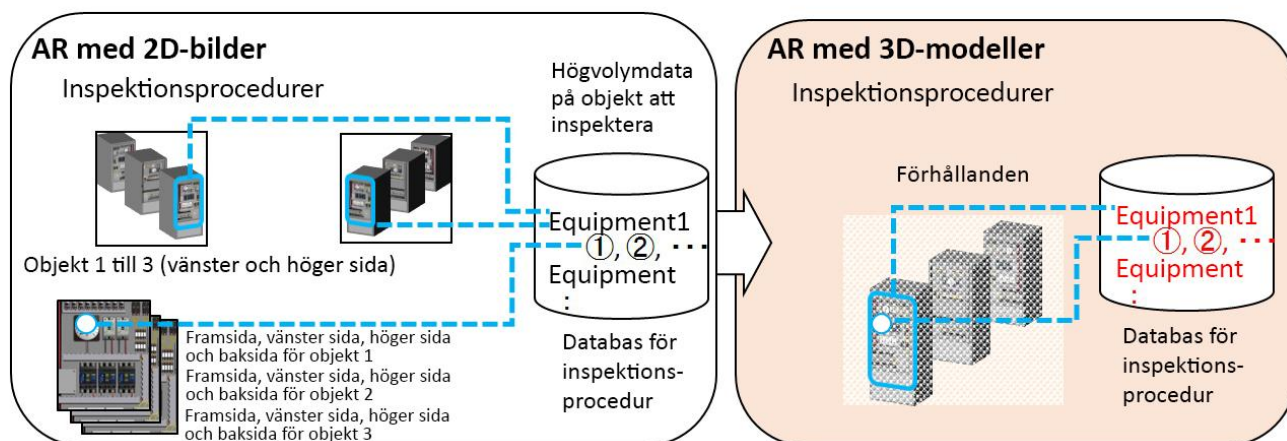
AR med 2D-bilder

Inspektionsprocedurer

Högvolymdata på objekt att inspektera

Equipment1
①, ②, · · ·
Equipment
:

Objekt 1 till 3 (vänster och höger sida)

Framsida, vänster sida, höger sida och baksida för objekt 1
Framsida, vänster sida, höger sida och baksida för objekt 2
Framsida, vänster sida, höger sida och baksida för objekt 3

Databas för inspektionsprocedur

AR med 3D-modeller

Inspektionsprocedurer

Förhållanden

Equipment1
①, ②, · · ·
Equipment
:

Databas för inspektionsprocedur